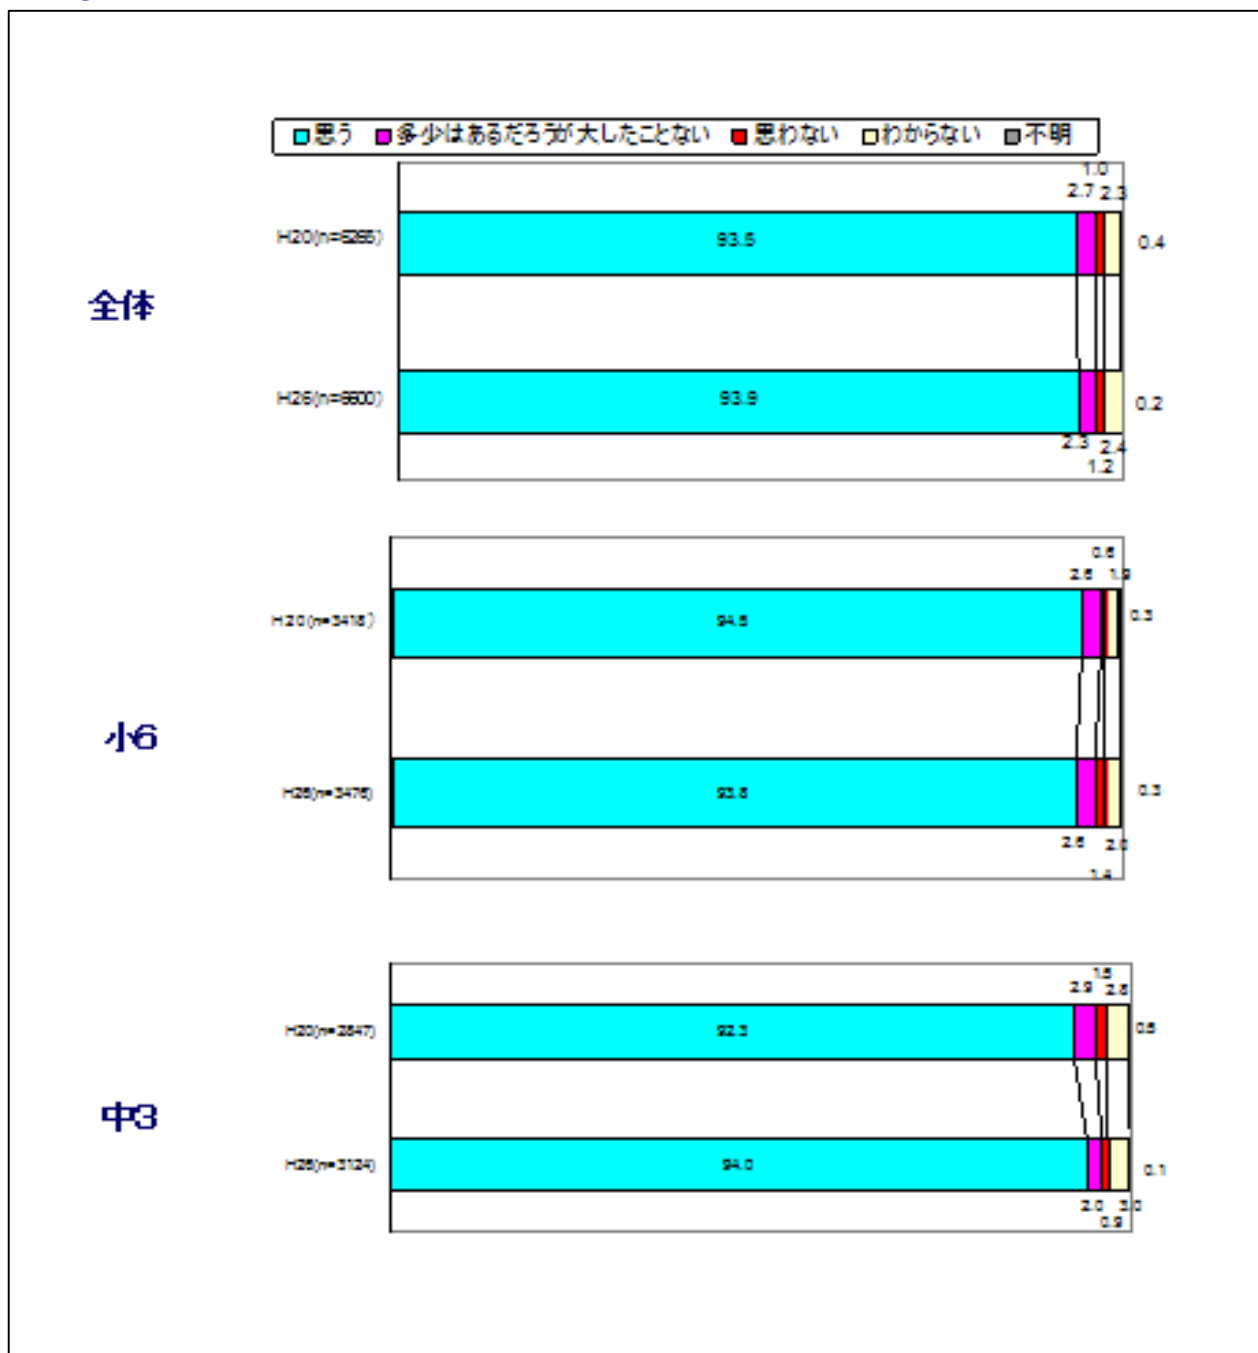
思う　多少はあるだろうが大したことない　思わない　わからない　不明

全体

H20(n=6265)
93.5
1.0
2.7
2.3
0.4

H26(n=6600)
93.9
2.3
2.4
1.2
0.2

小6

H20(n=3418)
94.5
0.6
2.6
1.9
0.3

H26(n=3476)
93.6
2.6
2.0
1.4
0.3

中3

H20(n=2847)
92.3
1.5
2.9
2.8
0.5

H26(n=3124)
94.0
2.0
3.0
0.9
0.1